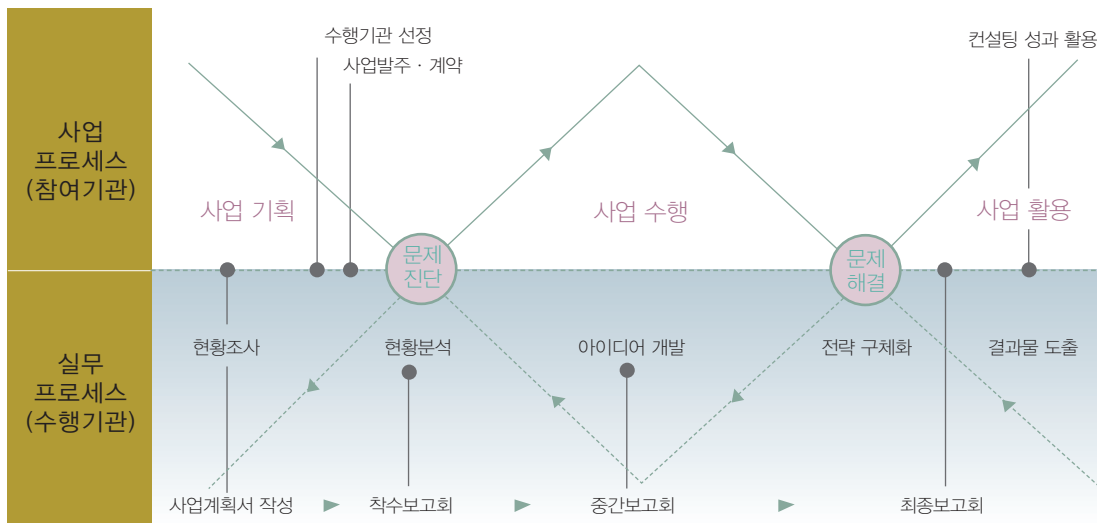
사업 프로세스 (참여기관)

실무 프로세스 (수행기관)

수행기관 선정

사업발주 · 계약

컨설팅 성과 활용

사업 기획

사업 수행

사업 활용

문제 진단

문제 해결

현황조사

현황분석

아이디어 개발

전략 구체화

결과물 도출

사업계획서 작성

착수보고회

중간보고회

최종보고회